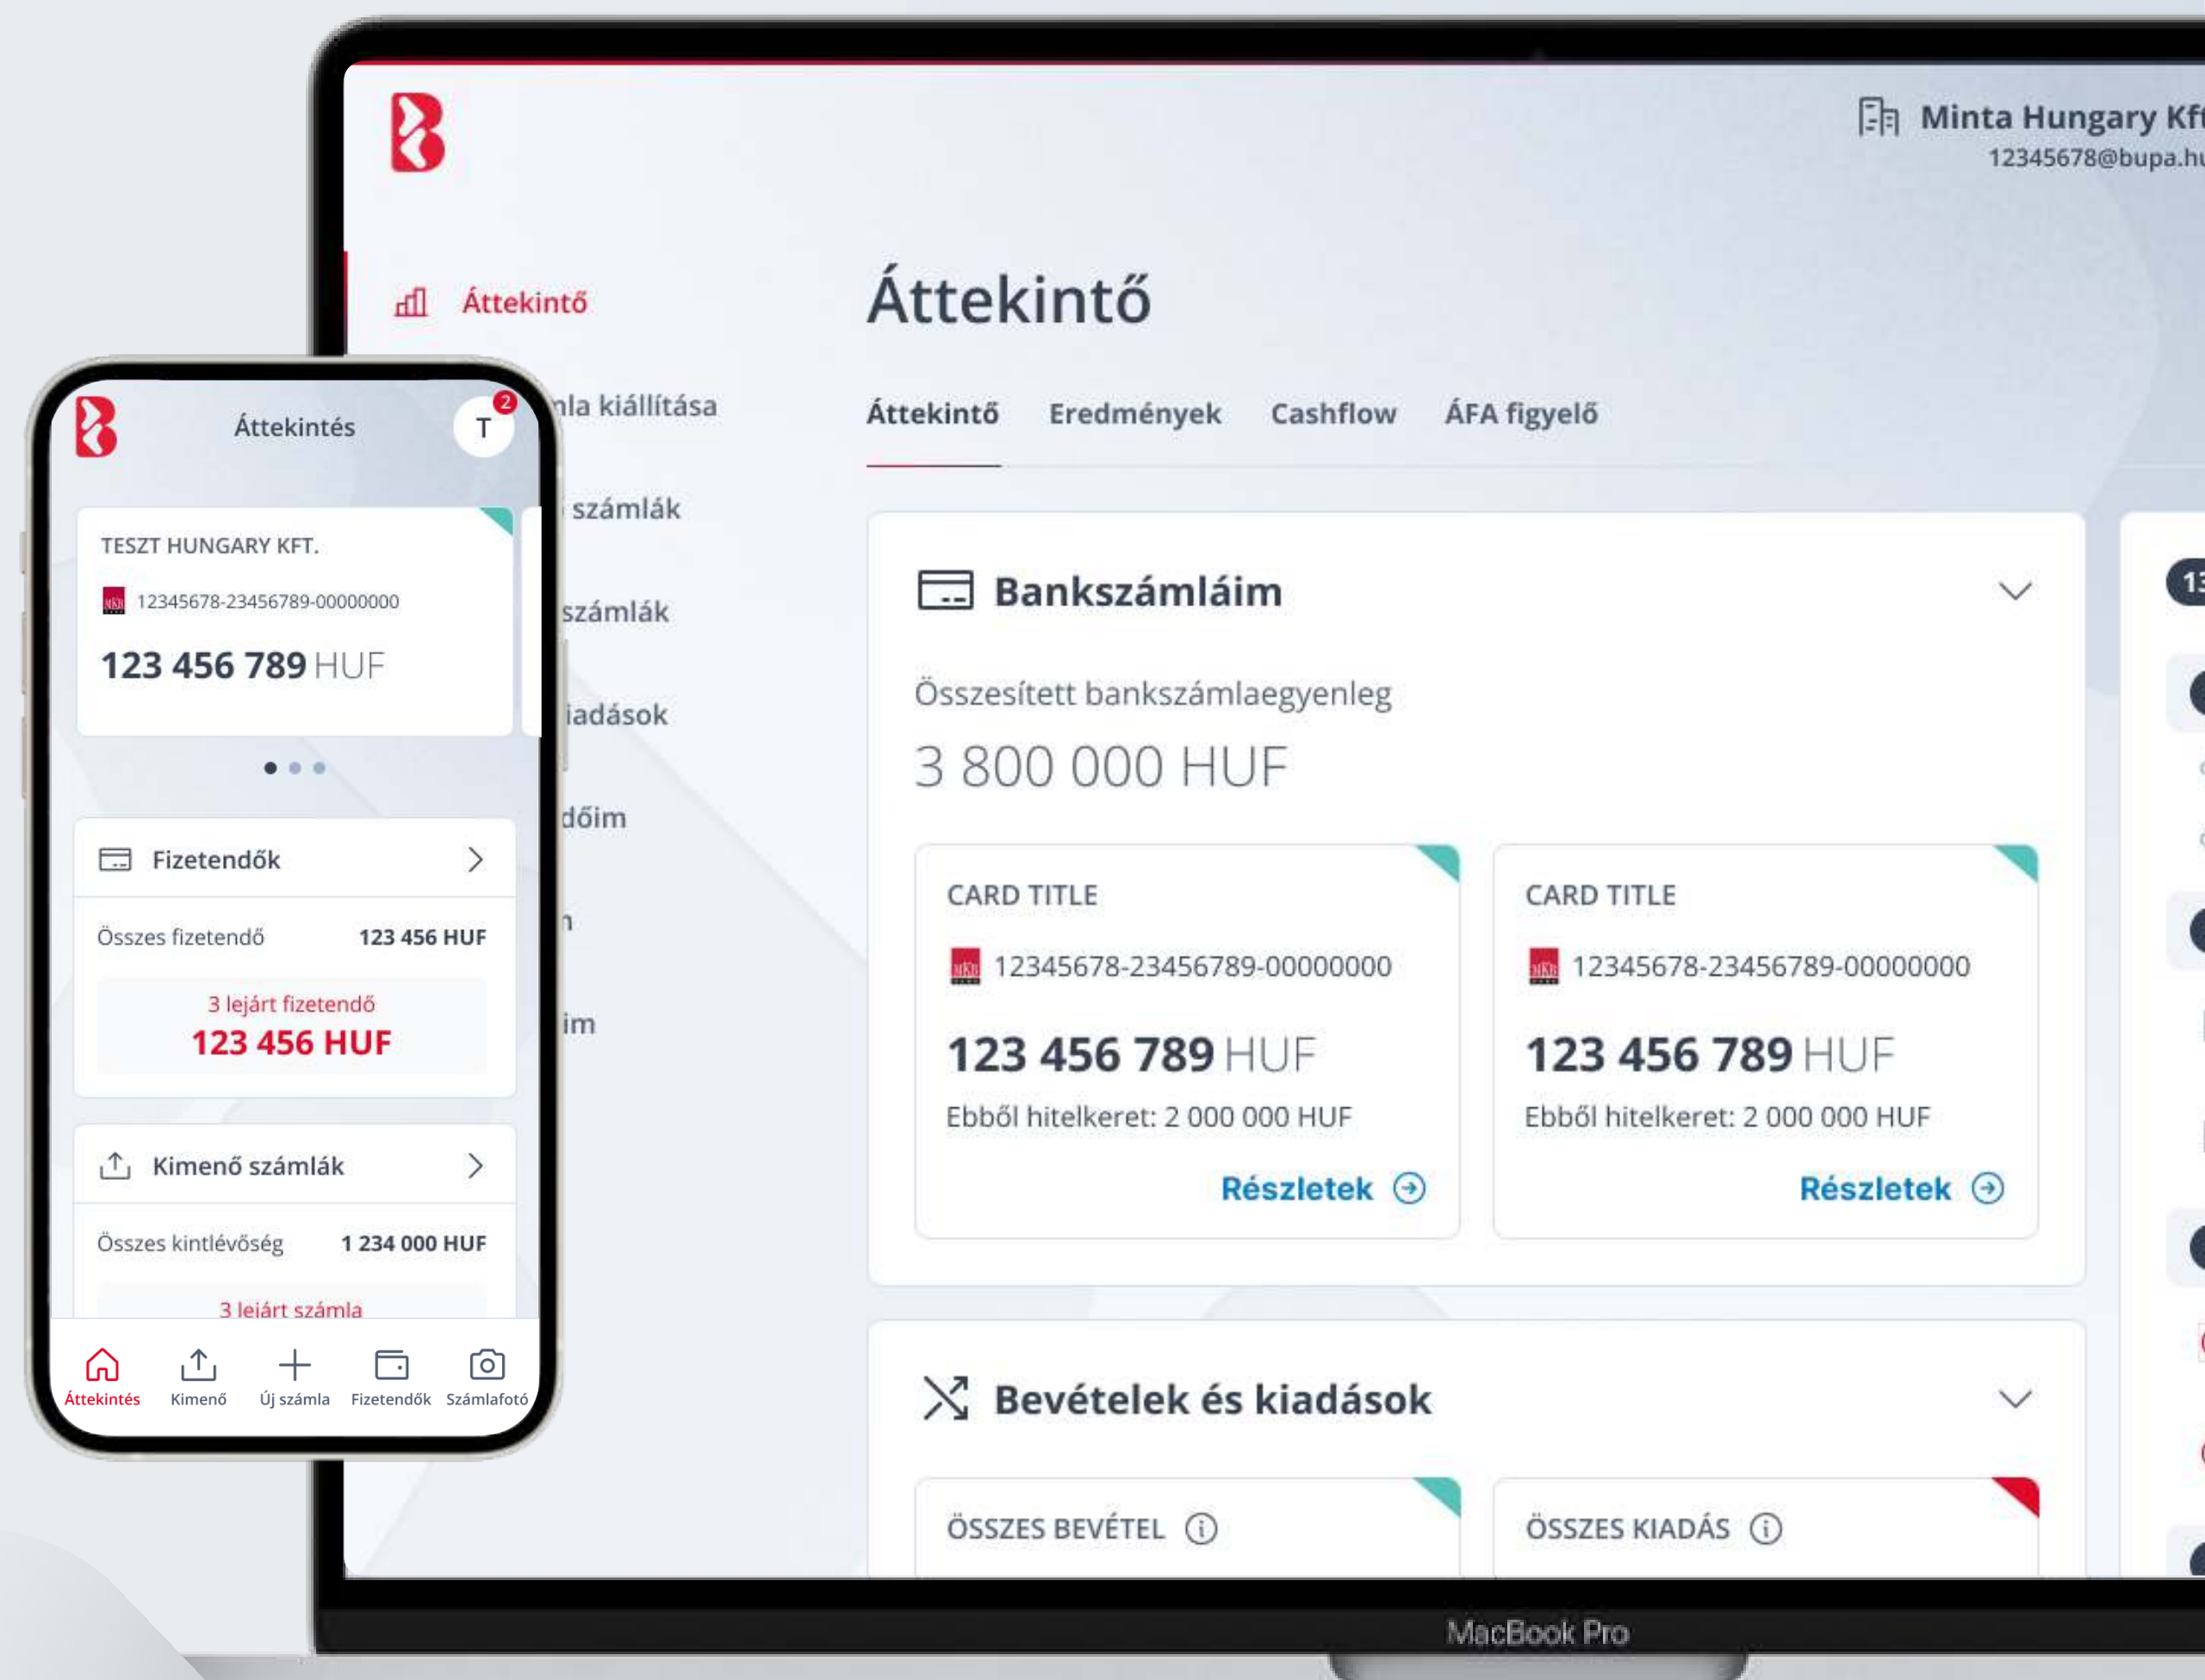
Minta Hungary Kft
12345678@bupa.hu

Áttekintő
mla kiállítása
számlák
számlák
iadások
dőim
n
im

Áttekintő

Áttekintő Eredmények Cashflow ÁFA figyelő

Bankszámláim

Összesített bankszámlaegyenleg
3 800 000 HUF

CARD TITLE
12345678-23456789-00000000
123 456 789 HUF
Ebből hitelkeret: 2 000 000 HUF
Részletek

CARD TITLE
12345678-23456789-00000000
123 456 789 HUF
Ebből hitelkeret: 2 000 000 HUF
Részletek

Bevételek és kiadások

ÖSSZES BEVÉTEL
ÖSSZES KIADÁS

13

Áttekintés
T 2

TESZT HUNGARY KFT.
12345678-23456789-00000000
123 456 789 HUF

Fizetendők
Összes fizetendő 123 456 HUF
3 lejárt fizetendő
123 456 HUF

Kimenő számlák
Összes kintlévőség 1 234 000 HUF
3 lejárt számla

Áttekintés Kimenő Új számla Fizetendők Számlafotó

MacBook Pro